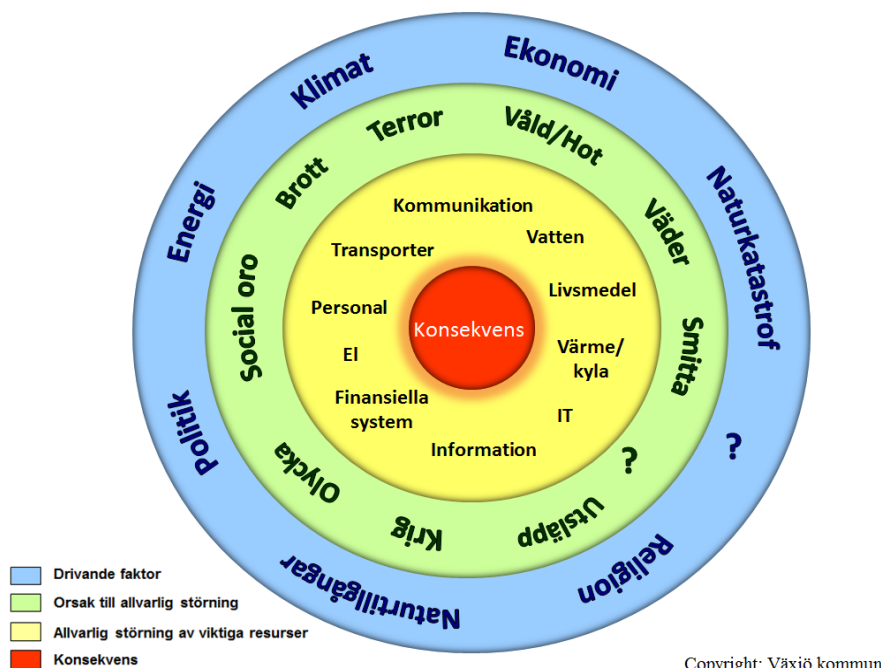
Klimat
Ekonomi
Naturkatastrof
?
Religion
Naturtillgångar
Politik
Energi

Terror
Våld/Hot
Väder
Smitta
?
Utsläpp
Krig
Olycka
Social oro
Brott

Kommunikation
Vatten
Transporter
Livsmedel
Personal
Värme/kyla
El
IT
Finansiella system
Information

Konsekvens

Drivande faktor
Orsak till allvarlig störning
Allvarlig störning av viktiga resurser
Konsekvens

Copyright: Växjö kommun